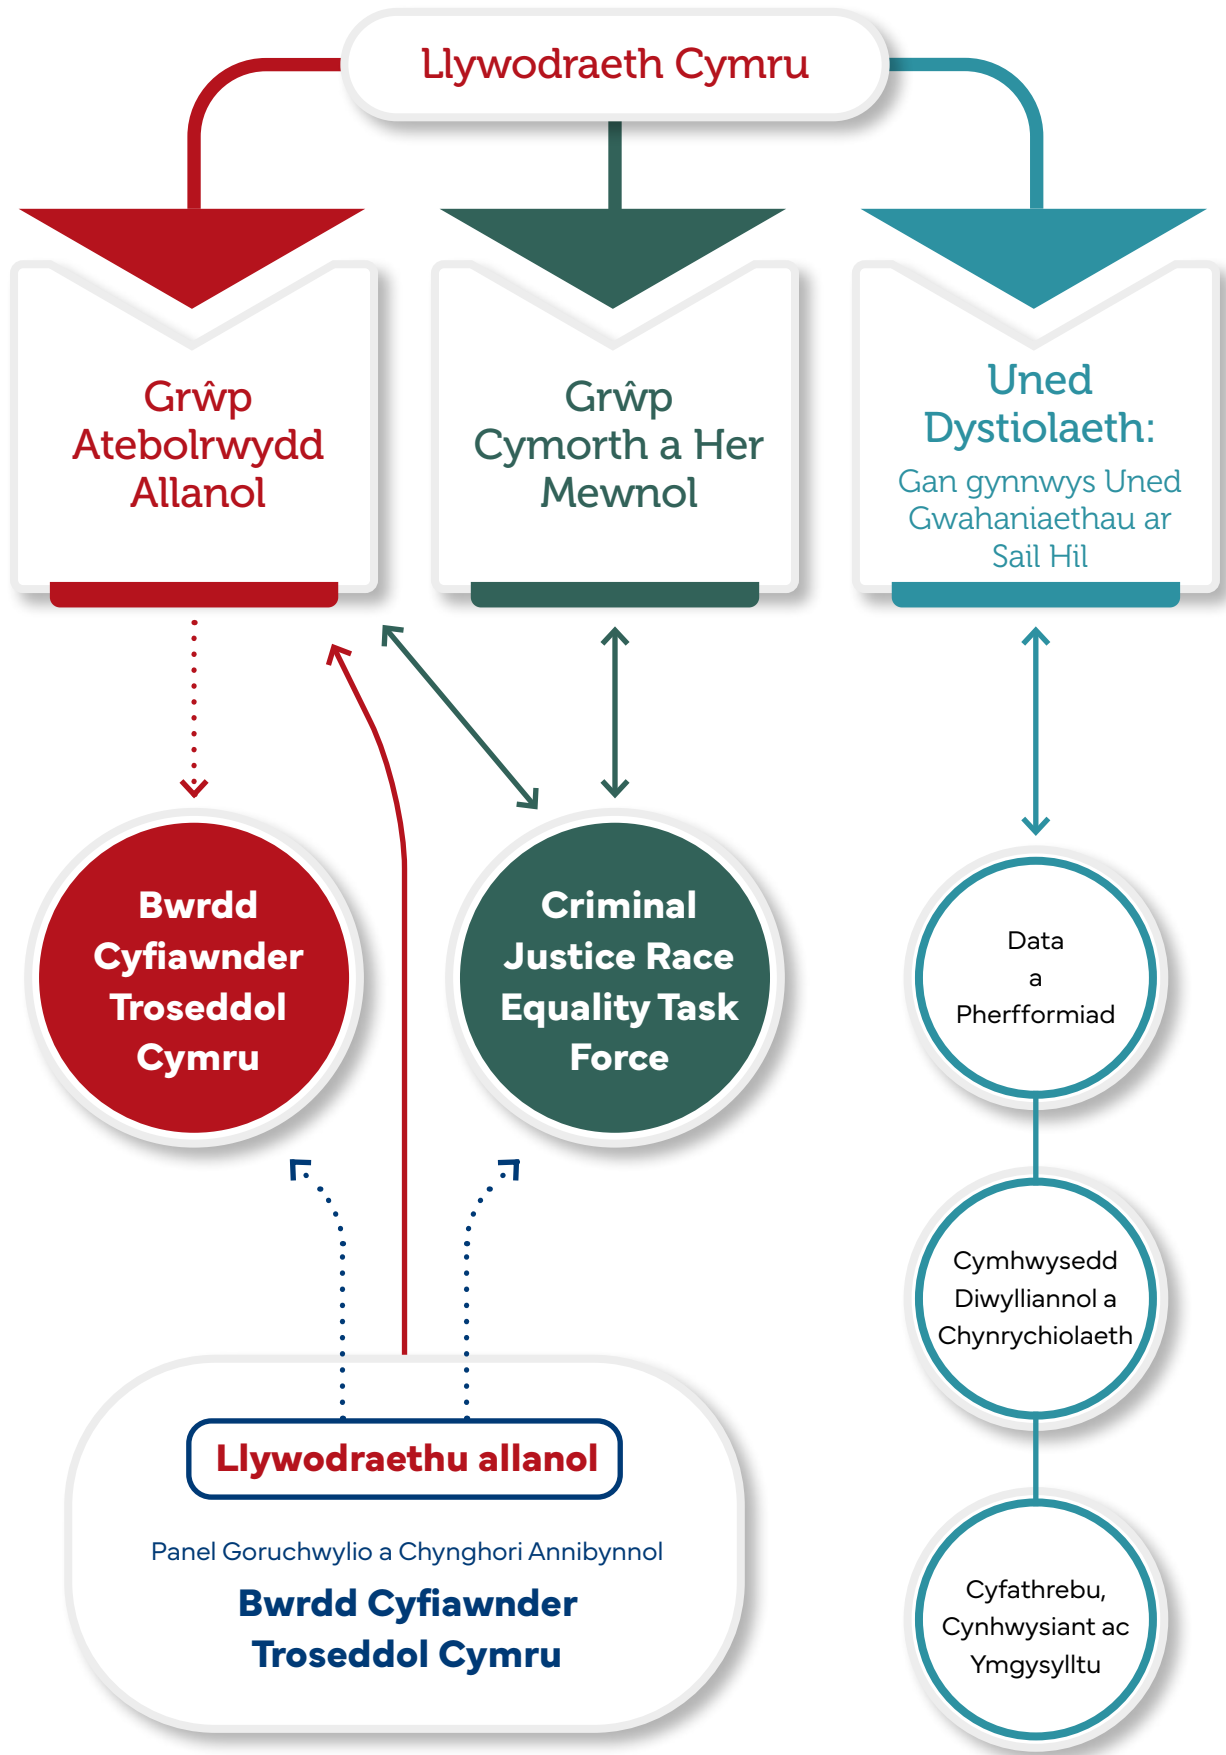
Llywodraeth Cymru

Grŵp Atebolrwydd Allanol

Grŵp Cymorth a Her Mewnol

Uned Dystiolaeth:

Gan gynnwys Uned Gwahaniaethau ar Sail Hil

Bwrdd Cyfiawnder Troseddol Cymru

Criminal Justice Race Equality Task Force

Data a Perfformiad

Cymhwysedd Diwylliannol a Chynrychiolaeth

Cyfathrebu, Cynhwysiant ac Ymgysylltu

Llywodraethu allanol

Panel Goruchwylio a Chynghori Annibynnol

Bwrdd Cyfiawnder Troseddol Cymru